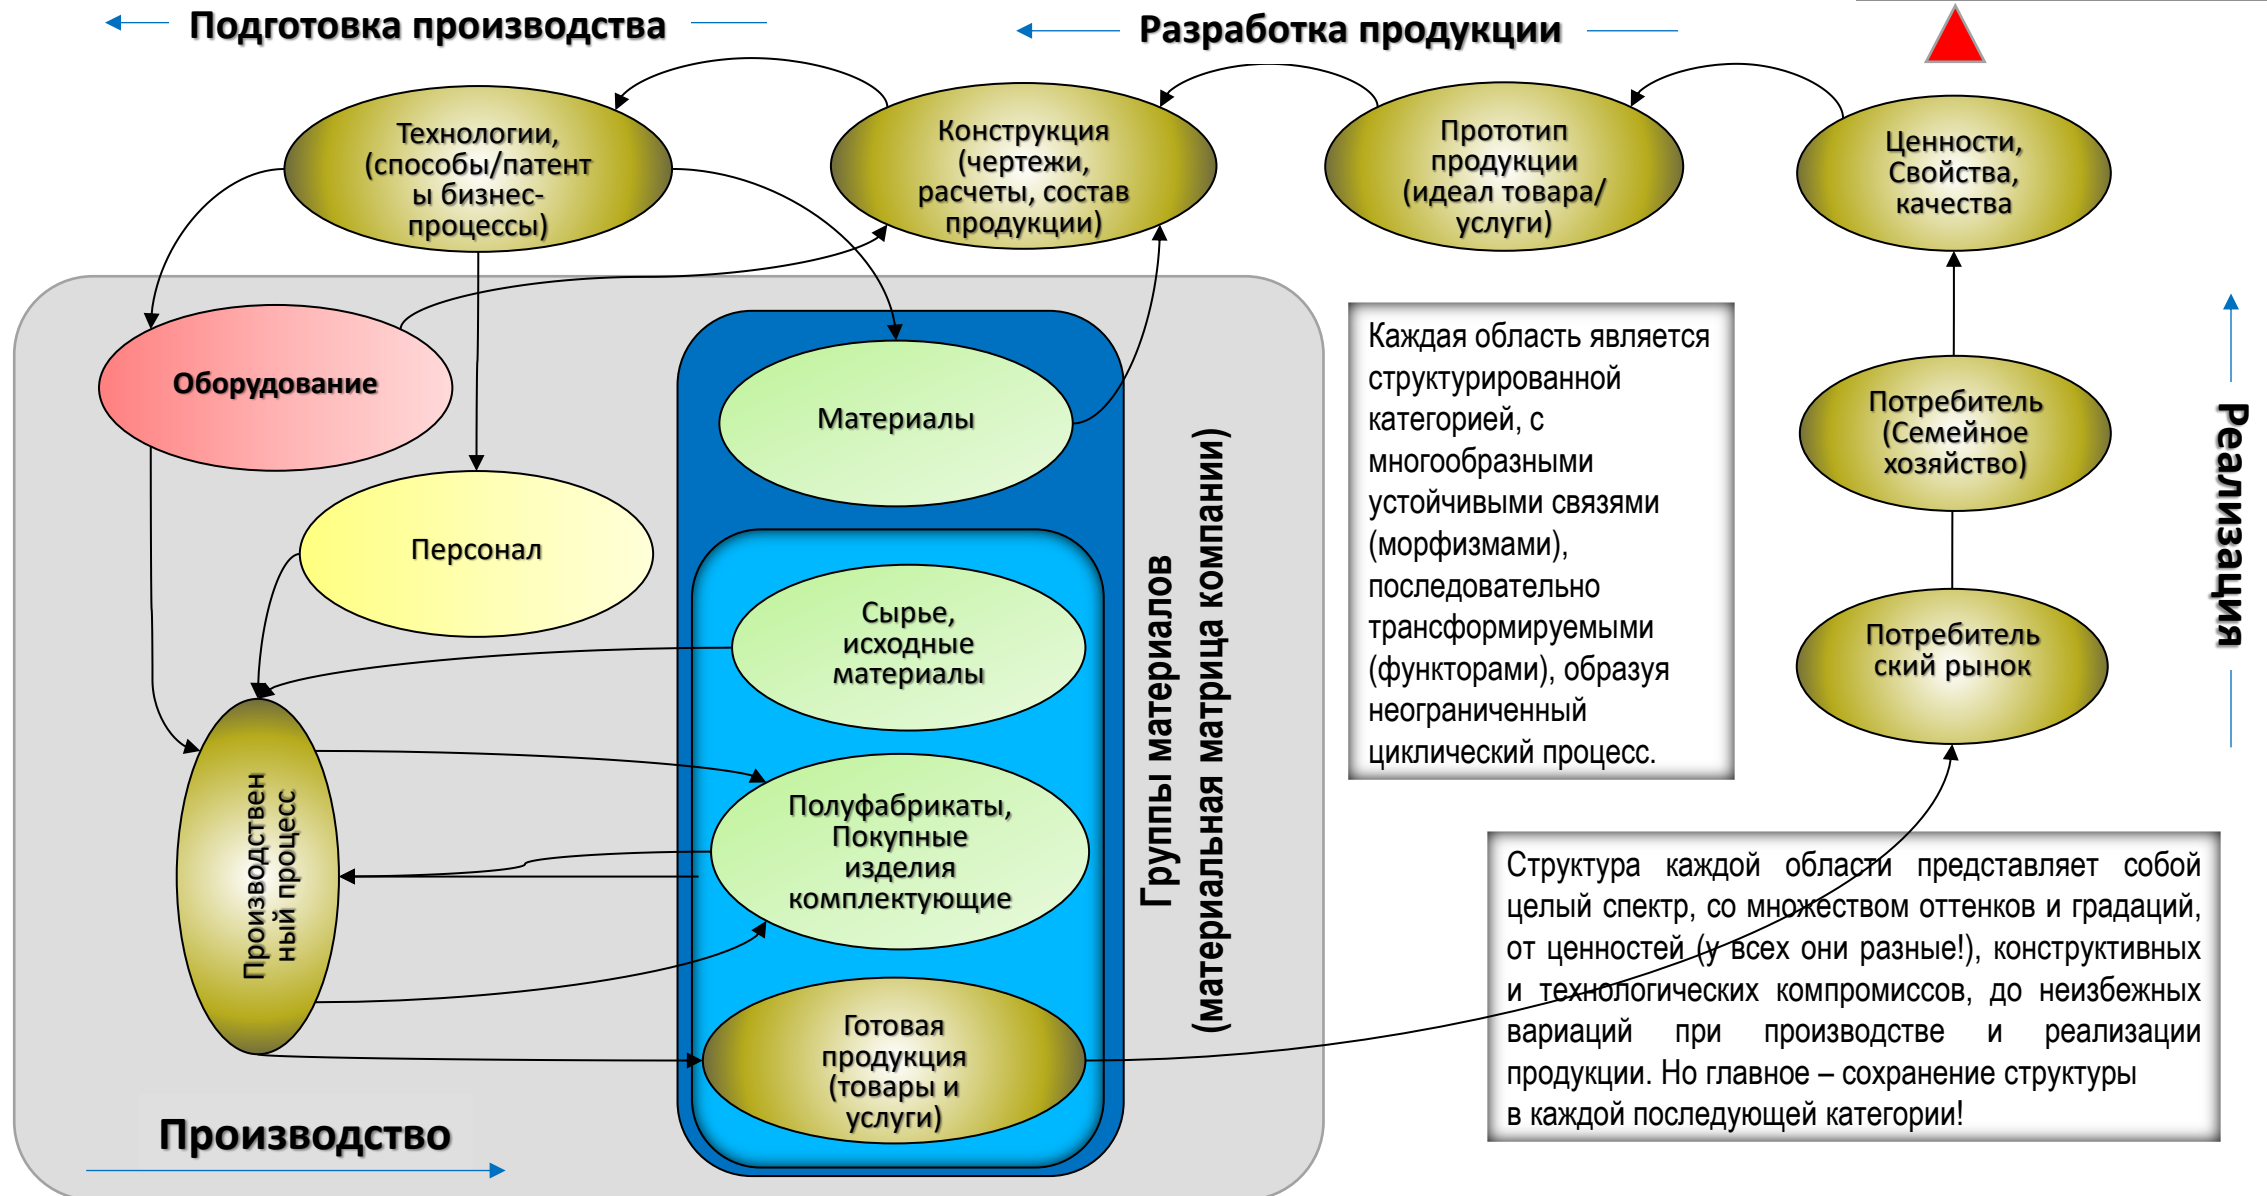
Подготовка производства

Разработка продукции

Технологии, (способы/патенты бизнес-процессы)

Конструкция (чертежи, расчеты, состав продукции)

Прототип продукции (идеал товара/услуги)

Ценности, Свойства, качества

Оборудование

Материалы

Персонал

Сырье, исходные материалы

Полуфабрикаты, Покупные изделия комплектующие

Готовая продукция (товары и услуги)

Производственный процесс

Группы материалов (материальная матрица компании)

Каждая область является структурированной категорией, с многообразными устойчивыми связями (морфизмами), последовательно трансформируемыми (функторами), образуя неограниченный циклический процесс.

Потребитель (Семейное хозяйство)

Потребительский рынок

Реализация

Структура каждой области представляет собой целый спектр, со множеством оттенков и градаций, от ценностей (у всех они разные!), конструктивных и технологических компромиссов, до неизбежных вариаций при производстве и реализации продукции. Но главное – сохранение структуры в каждой последующей категории!

Производство